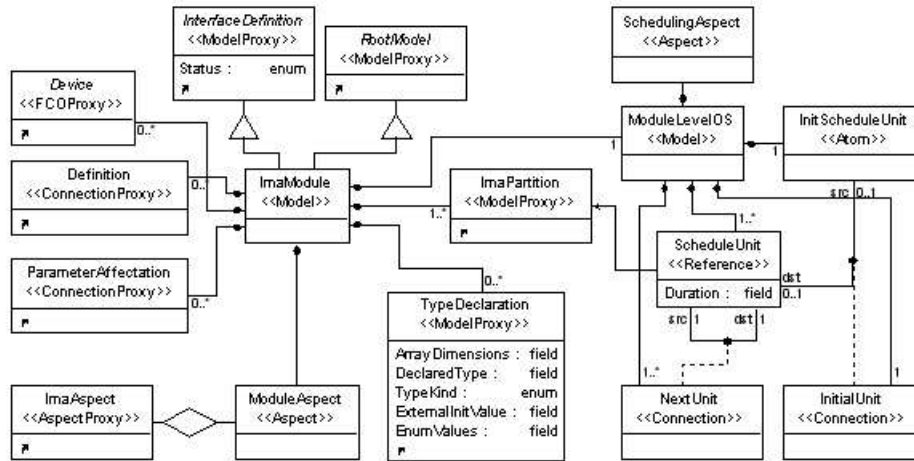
InterfaceDefinition
<<ModelProxy>>
Status : enum

RootModel
<<ModelProxy>>

SchedulingAspect
<<Aspect>>

Device
<<FCOProxy>>

0..*

Definition
<<ConnectionProxy>>

0..*

ImaModule
<<Model>>

1

ModuleLevelOS
<<Model>>

1

InitScheduleUnit
<<Atom>>

ImaPartition
<<ModelProxy>>

1..*

src 0..1

1..*

ScheduleUnit
<<Reference>>

Duration : field

dst
0..1

ParameterAffectation
<<ConnectionProxy>>

0..*

0..*

TypeDeclaration
<<ModelProxy>>

ArrayDimensions : field
DeclaredType : field
TypeKind : enum
ExternalInitValue : field
EnumValues : field

src 1
dst 1

1..*

1

ImaAspect
<<AspectProxy>>

ModuleAspect
<<Aspect>>

NextUnit
<<Connection>>

InitialUnit
<<Connection>>